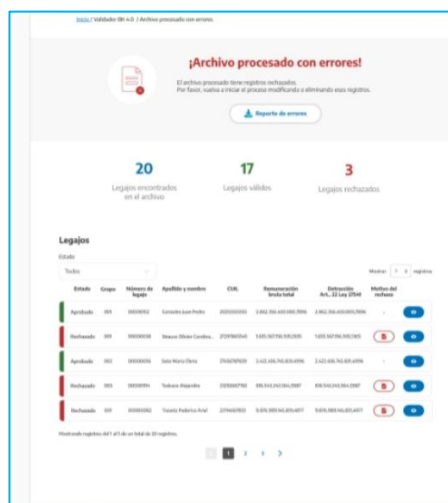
Inicio / Validador BK 4.0 / Archivo procesado con errores

¡Archivo procesado con errores!

El archivo procesado tiene registros rechazados.
Por favor, vuelva a iniciar el proceso modificando o eliminando esos registros.

Reporte de errores

20
Legajos encontrados en el archivo

17
Legajos válidos

3
Legajos rechazados

Legajos

Estado
Todos

Mostrar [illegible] registros

| Estado | Grupo | Número de legajo | Apellido y nombre | CUIL | Remuneración bruta total | Detracción Art. 22 Ley 27541 | Motivo del rechazo | |
|---|---|---|---|---|---|---|---|---|
| Aprobado | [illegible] | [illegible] | Gonzalez Juan Pedro | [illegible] | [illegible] | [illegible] | - | |
| Rechazado | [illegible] | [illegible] | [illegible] | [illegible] | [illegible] | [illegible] | | |
| Aprobado | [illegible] | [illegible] | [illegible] | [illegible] | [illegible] | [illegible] | - | |
| Rechazado | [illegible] | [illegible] | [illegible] | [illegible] | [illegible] | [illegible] | | |
| Rechazado | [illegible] | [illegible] | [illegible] | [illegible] | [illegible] | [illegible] | | |

Mostrando registros del 1 al 5 de un total de 20 registros.

1 2 3